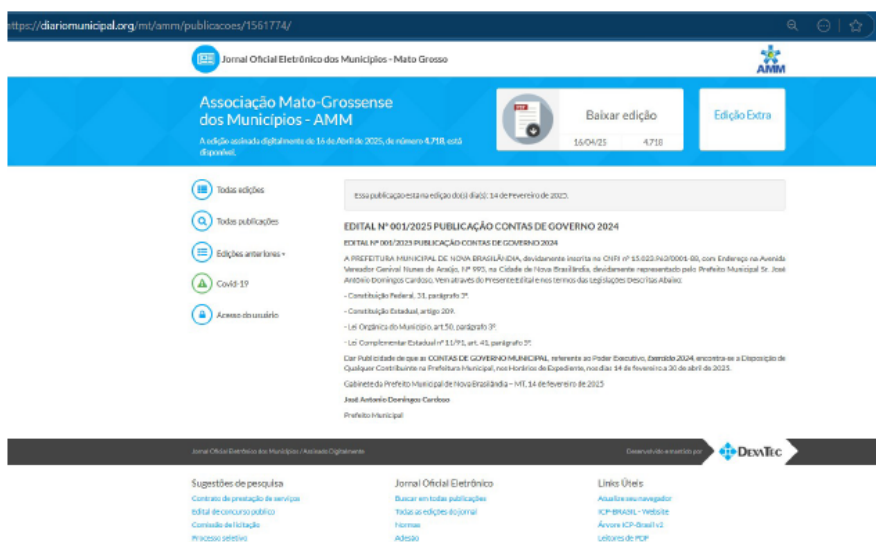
https://diariomunicipal.org/mt/amm/publicacoes/1561774/

Jornal Oficial Eletrônico dos Municípios - Mato Grosso

AMM

Associação Mato-Grossense dos Municípios - AMM

A edição assinada digitalmente de 16 de Abril de 2025, de número 4.718, está disponível.

Baixar edição

16/04/25 4.718

Edição Extra

Todas edições

Todas publicações

Edições anteriores

Covid-19

Acesso do usuário

Essa publicação esta na edição do(s) dia(s): 14 de Fevereiro de 2025.

EDITAL Nº 001/2025 PUBLICAÇÃO CONTAS DE GOVERNO 2024

EDITAL Nº 001/2025 PUBLICAÇÃO CONTAS DE GOVERNO 2024

A PREFEITURA MUNICIPAL DE NOVA BRASILÂNDIA, devidamente inscrita no CNPJ nº 15.023.963/0001-88, com Endereço na Avenida Vereador Genival Nunes de Araújo, Nº 995, na Cidade de Nova Brasilândia, devidamente representado pelo Prefeito Municipal Sr. José Antonio Domingos Cardoso, Vem através do Presente Edital e nos termos das Legislações Descritas Abaixo:

- Constituição Federal, 31, parágrafo 3º.

- Constituição Estadual, artigo 209.

- Lei Orgânica do Município, art.50, parágrafo 3º.

- Lei Complementar Estadual nº 11/91, art. 41, parágrafo 5º.

Dar Publicidade de que as CONTAS DE GOVERNO MUNICIPAL, referente ao Poder Executivo, Exercício 2024, encontra-se a Disposição de Qualquer Contribuinte na Prefeitura Municipal, nos Horários de Expediente, nos dias 14 de fevereiro a 30 de abril de 2025.

Gabinete do Prefeito Municipal de Nova Brasilândia – MT, 14 de fevereiro de 2025

José Antonio Domingos Cardoso

Prefeito Municipal

Jornal Oficial Eletrônico dos Municípios / Assinado Digitalmente

Desenvolvido e mantido por DEVATEC

Sugestões de pesquisa
Contrato de prestação de serviços
Edital de concurso público
Comissão de licitação
Processo seletivo

Jornal Oficial Eletrônico
Buscar em todas publicações
Todas as edições do jornal
Normas
Adesão

Links Úteis
Atualize seu navegador
ICP-BRASIL - Website
Árvore ICP-Brasil v2
Leitores de PDF